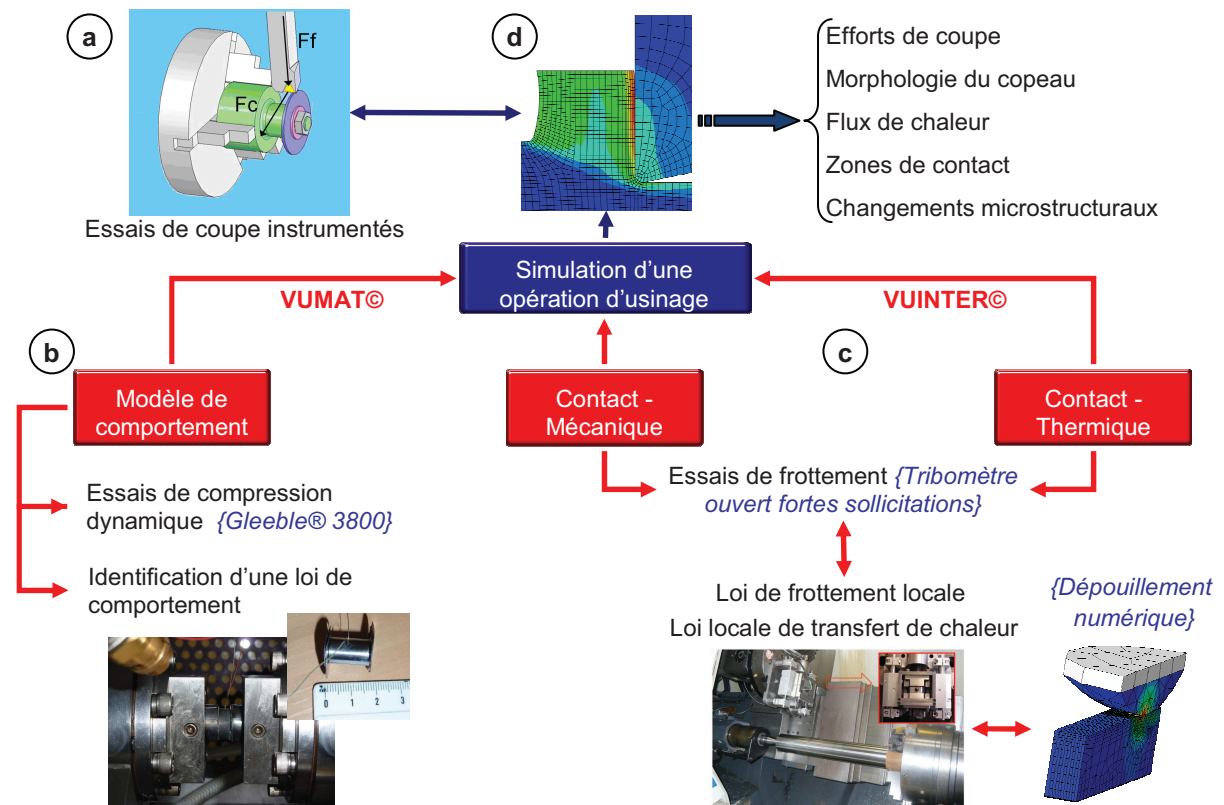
a

Ff

Fc

Essais de coupe instrumentés

d

Efforts de coupe
Morphologie du copeau
Flux de chaleur
Zones de contact
Changements microstructuraux

Simulation d'une opération d'usinage

VUMAT©

VUINTER©

b

c

Modèle de comportement

Contact - Mécanique

Contact - Thermique

Essais de compression dynamique {Gleeble® 3800}

Identification d'une loi de comportement

Essais de frottement {Tribomètre ouvert fortes sollicitations}

Loi de frottement locale
Loi locale de transfert de chaleur

{Dépouillement numérique}

0 1 2 3